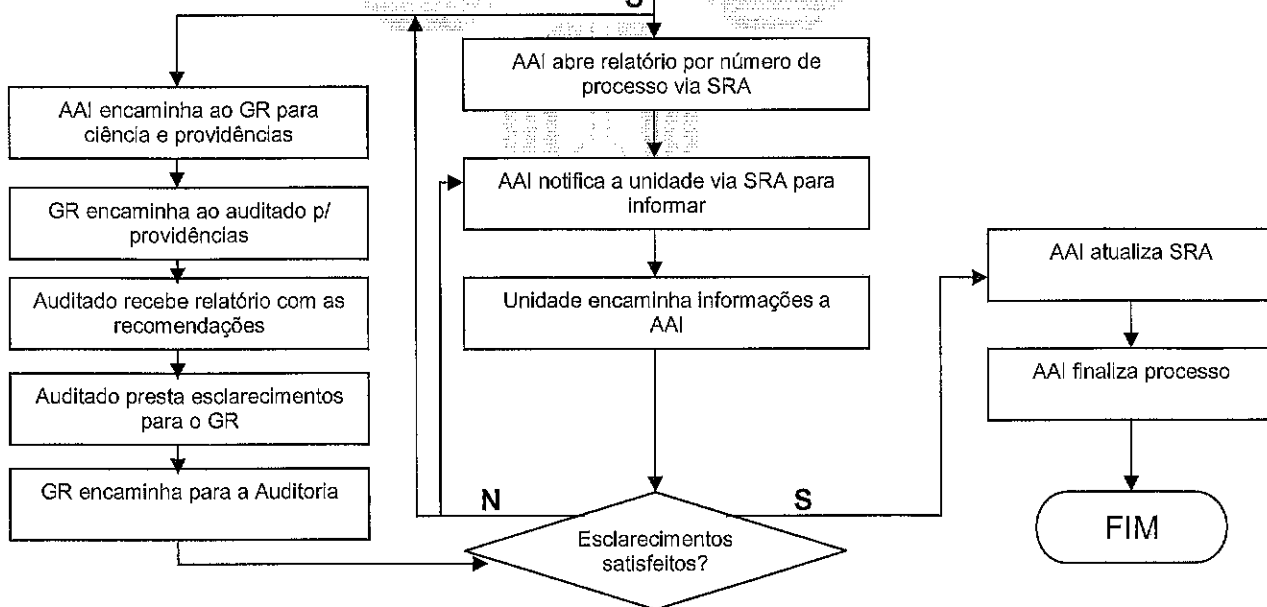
S

AAI abre relatório por número de processo via SRA

AAI encaminha ao GR para ciência e providências

AAI notifica a unidade via SRA para informar

GR encaminha ao auditado p/ providências

Auditado recebe relatório com as recomendações

Unidade encaminha informações a AAI

AAI atualiza SRA

AAI finaliza processo

Auditado presta esclarecimentos para o GR

GR encaminha para a Auditoria

N

S

Esclarecimentos satisfeitos?

FIM